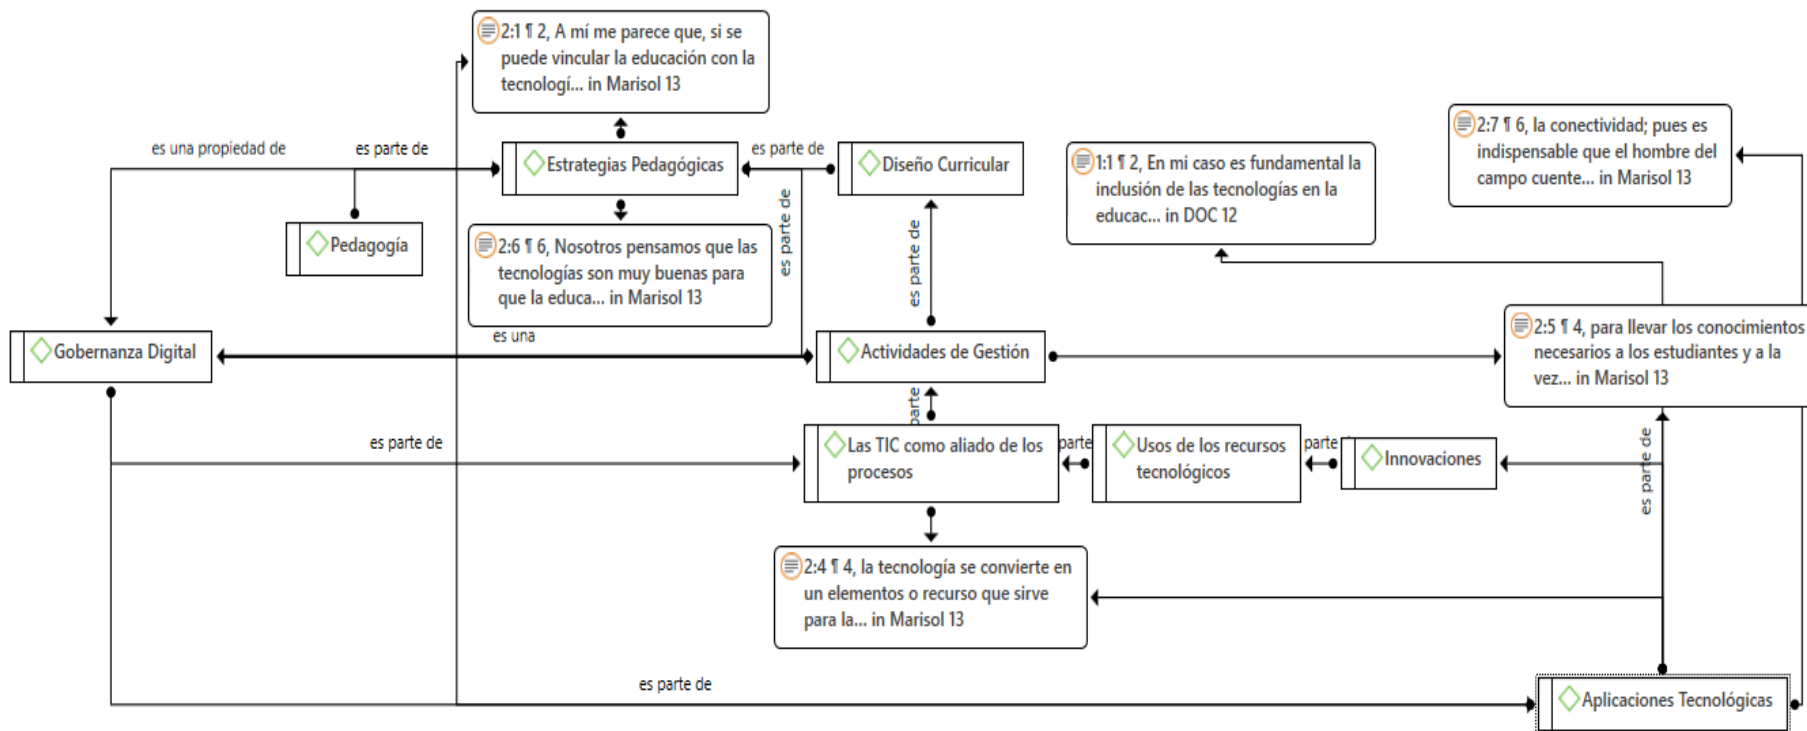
2:1 ¶ 2, A mí me parece que, si se puede vincular la educación con la tecnologí... in Marisol 13

es una propiedad de

es parte de

Estrategias Pedagógicas

es parte de

Diseño Curricular

1:1 ¶ 2, En mi caso es fundamental la inclusión de las tecnologías en la educac... in DOC 12

2:7 ¶ 6, la conectividad; pues es indispensable que el hombre del campo cuente... in Marisol 13

Pedagogía

2:6 ¶ 6, Nosotros pensamos que las tecnologías son muy buenas para que la educa... in Marisol 13

es parte de

es parte de

Gobernanza Digital

es una

Actividades de Gestión

2:5 ¶ 4, para llevar los conocimientos necesarios a los estudiantes y a la vez... in Marisol 13

parte

es parte de

Las TIC como aliado de los procesos

parte

Usos de los recursos tecnológicos

parte

Innovaciones

es parte de

2:4 ¶ 4, la tecnología se convierte en un elementos o recurso que sirve para la... in Marisol 13

es parte de

Aplicaciones Tecnológicas